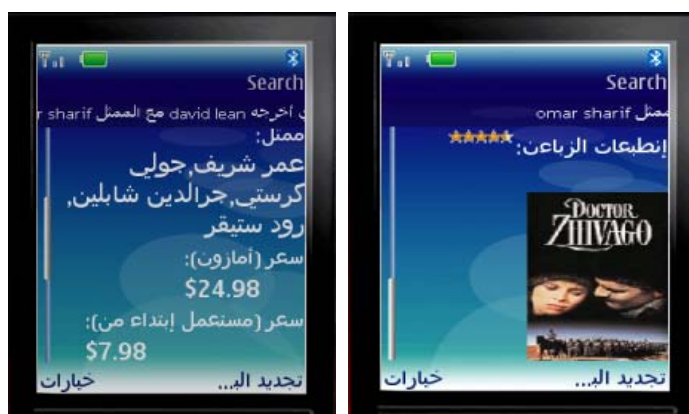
Search

ل اخرجه david lean مع الممثل r sharif

ممثل:

عمر شريف,جولي كرستي,جرالدين شابلين, رود ستيقر

سعر (أمازون):

$24.98

سعر (مستعمل إبتداء من):

$7.98

خيارات

تجديد البـ...

Search

ممثل omar sharif

إنطبعات الزباءن:

DOCTOR ZHIVAGO

خيارات

تجديد البـ...